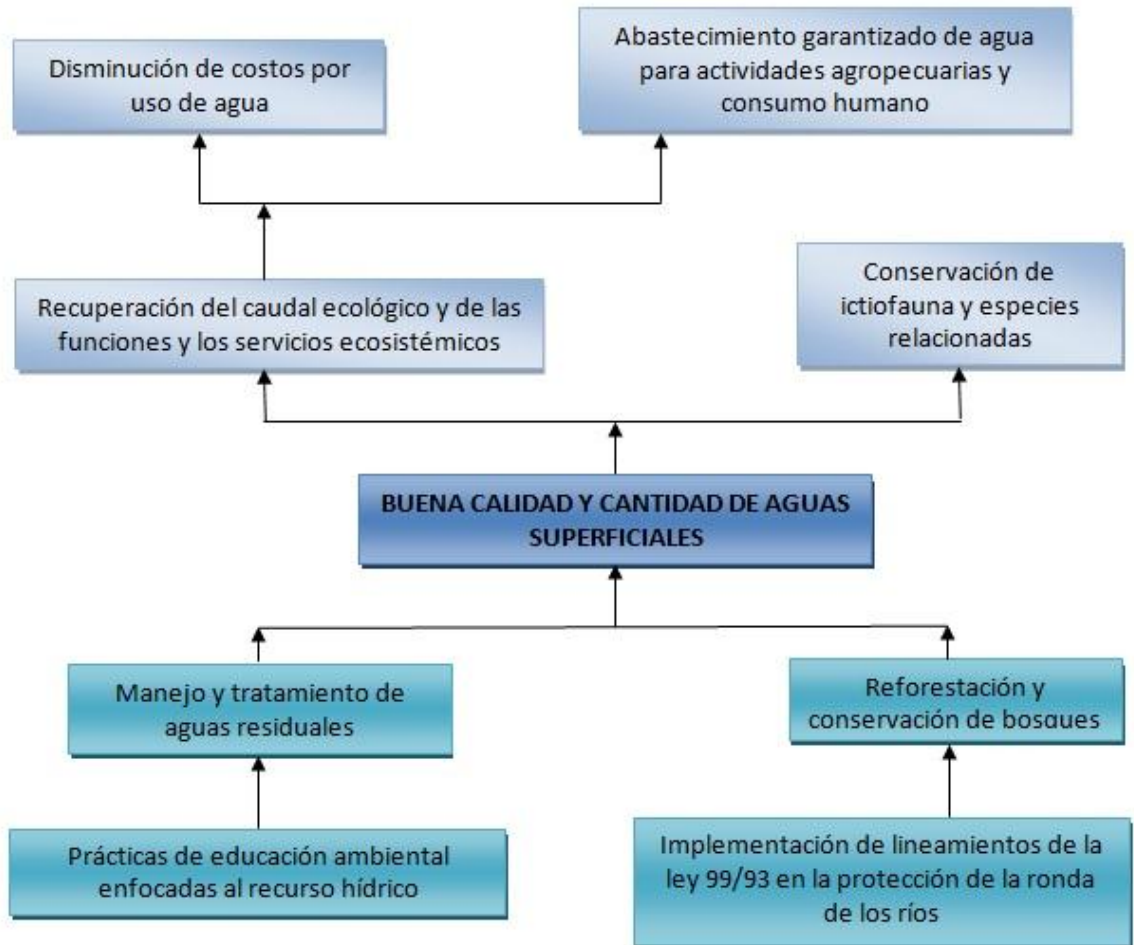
Disminución de costos por uso de agua

Abastecimiento garantizado de agua para actividades agropecuarias y consumo humano

Recuperación del caudal ecológico y de las funciones y los servicios ecosistémicos

Conservación de ictiofauna y especies relacionadas

BUENA CALIDAD Y CANTIDAD DE AGUAS SUPERFICIALES

Manejo y tratamiento de aguas residuales

Reforestación y conservación de bosques

Prácticas de educación ambiental enfocadas al recurso hídrico

Implementación de lineamientos de la ley 99/93 en la protección de la ronda de los ríos